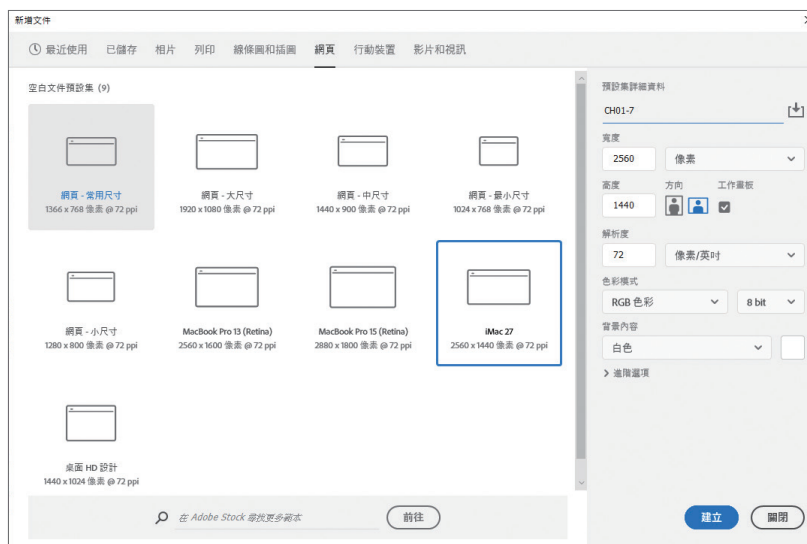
新增文件

最近使用　已儲存　相片　列印　線條圖和插圖　網頁　行動裝置　影片和視訊

空白文件預設集 (9)

網頁 - 常用尺寸
1366 x 768 像素 @ 72 ppi

網頁 - 大尺寸
1920 x 1080 像素 @ 72 ppi

網頁 - 中尺寸
1440 x 900 像素 @ 72 ppi

網頁 - 最小尺寸
1024 x 768 像素 @ 72 ppi

網頁 - 小尺寸
1280 x 800 像素 @ 72 ppi

MacBook Pro 13 (Retina)
2560 x 1600 像素 @ 72 ppi

MacBook Pro 15 (Retina)
2880 x 1800 像素 @ 72 ppi

iMac 27
2560 x 1440 像素 @ 72 ppi

桌面 HD 設計
1440 x 1024 像素 @ 72 ppi

在 Adobe Stock 尋找更多範本
前往

預設集詳細資料
CH01-7
寬度
2560　像素
高度　方向　工作畫板
1440
解析度
72　像素/英吋
色彩模式
RGB 色彩　8 bit
背景內容
白色
進階選項

建立　關閉